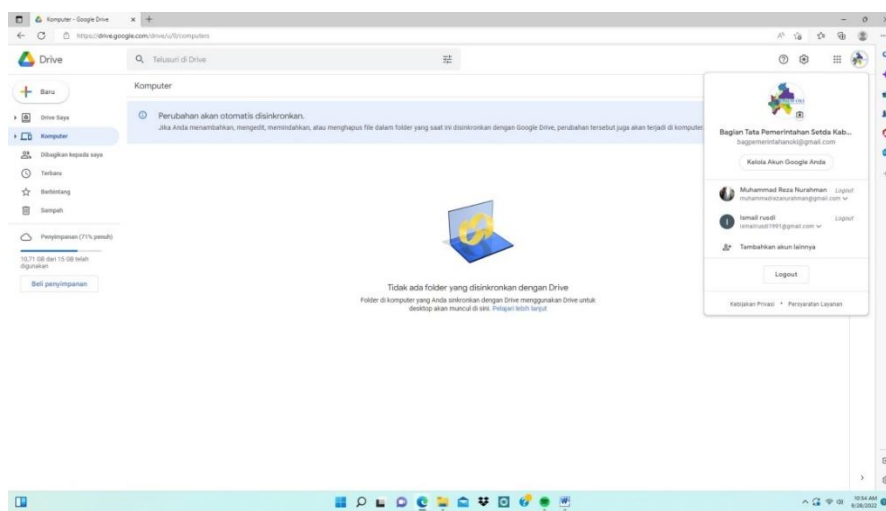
Komputer - Google Drive

https://drive.google.com/drive/u/0/computers

Drive

Telusuri di Drive

Baru

Drive Saya

Komputer

Dibagikan kepada saya

Terbaru

Berbintang

Sampah

Penyimpanan (71% penuh)

10,71 GB dari 15 GB telah digunakan

Beli penyimpanan

Komputer

Perubahan akan otomatis disinkronkan.

Jika Anda menambahkan, mengedit, memindahkan, atau menghapus file dalam folder yang saat ini disinkronkan dengan Google Drive, perubahan tersebut juga akan terjadi di komputer

Tidak ada folder yang disinkronkan dengan Drive

Folder di komputer yang Anda sinkronkan dengan Drive menggunakan Drive untuk desktop akan muncul di sini. Pelajari lebih lanjut

Bagian Tata Pemerintahan Setda Kab...

bagpemerintahanoki@gmail.com

Kelola Akun Google Anda

Muhammad Reza Nurahman Logout

muhammadrezanurahman@gmail.com

Ismail rusdi Logout

ismailrusdi1991@gmail.com

Tambahkan akun lainnya

Logout

Kebijakan Privasi • Persyaratan Layanan

10:54 AM
9/28/2022